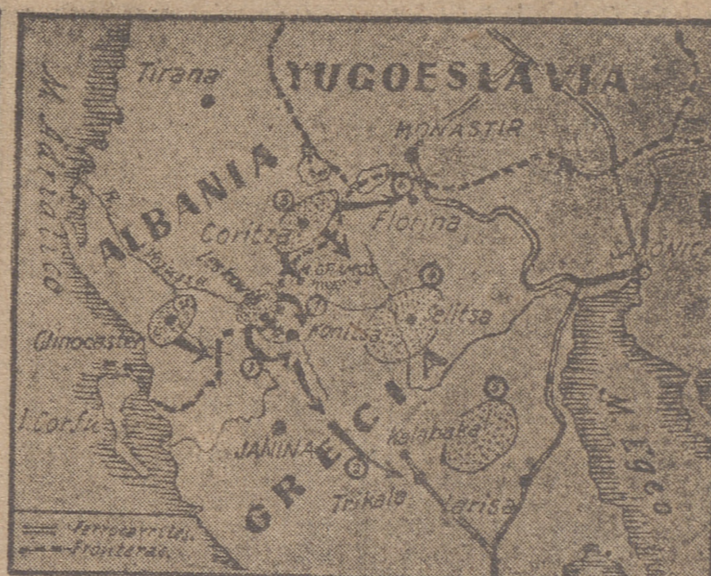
Tirana
YUGOESLAVIA
M. Adriatico
MONASTIR
ALBANIA
Coritza
Florina
Ersek
Leskoviki
Konitsa
Seltsa
Argirocastro
Klinocaster
I. Corfu
JANINA
GRECIA
Kalabaka
Trikala
Larisa
M. Egeo
SALONICA
Ferrocarriles
Fronteras